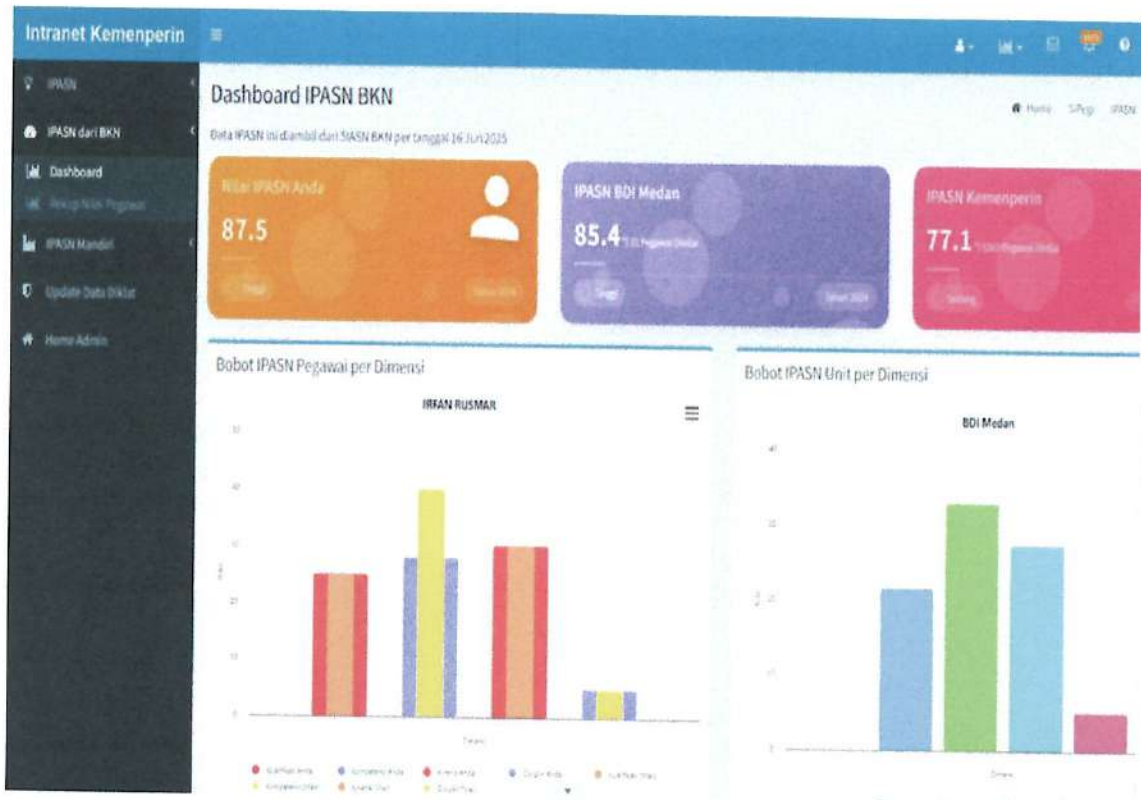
Intranet Kemenperin

IPASN

IPASN dari BKN

Dashboard

Rekap Nilai Pegawai

IPASN Mandiri

Update Data Diklat

Home Admin

Dashboard IPASN BKN

Home SiPegi IPASN

Data IPASN ini diambil dari SIASN BKN per tanggal 16 Juni 2025

Nilai IPASN Anda

87.5

Tinggi

Tahun 2024

IPASN BDI Medan

85.4

Tinggi

Tahun 2024

IPASN Kemenperin

77.1

Sedang

Bobot IPASN Pegawai per Dimensi

IRFAN RUSMAR

50

40

30

20

10

0

Dimensi

Kualifikasi Anda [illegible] Kompetensi Anda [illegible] Kinerja Anda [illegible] Disiplin Anda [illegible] Kualifikasi Ideal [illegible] Kompetensi Ideal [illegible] Kinerja Ideal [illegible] Disiplin Ideal

Bobot IPASN Unit per Dimensi

BDI Medan

40

30

20

10

0

Dimensi